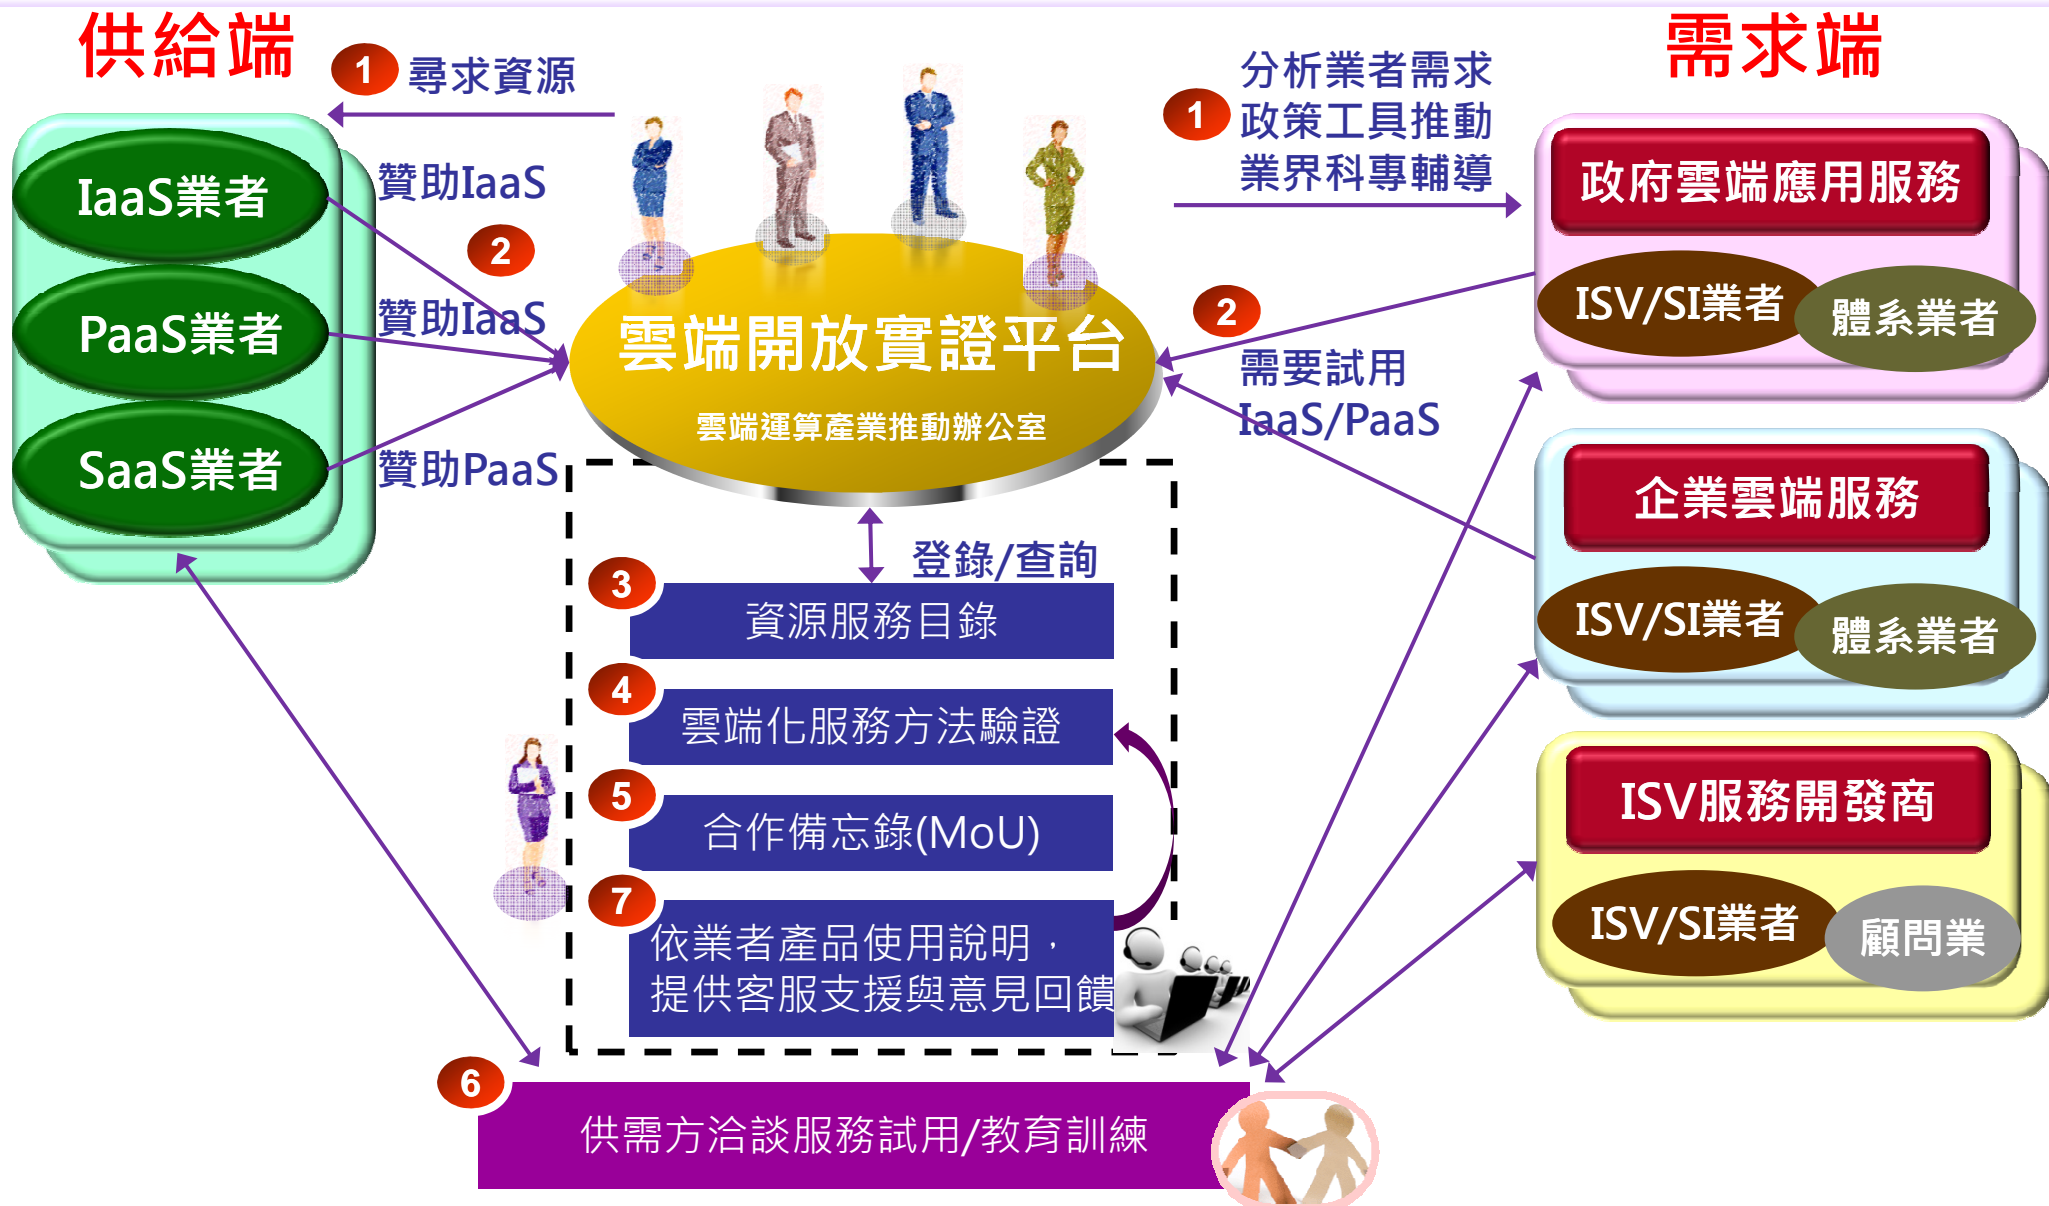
供給端

1 尋求資源

IaaS業者

PaaS業者

SaaS業者

贊助IaaS

2

贊助IaaS

贊助PaaS

雲端開放實證平台

雲端運算產業推動辦公室

需求端

1 分析業者需求 政策工具推動 業界科專輔導

政府雲端應用服務

ISV/SI業者

體系業者

2

需要試用 IaaS/PaaS

企業雲端服務

ISV/SI業者

體系業者

ISV服務開發商

ISV/SI業者

顧問業

登錄/查詢

3 資源服務目錄

4 雲端化服務方法驗證

5 合作備忘錄(MoU)

7 依業者產品使用說明，提供客服支援與意見回饋

6 供需方洽談服務試用/教育訓練